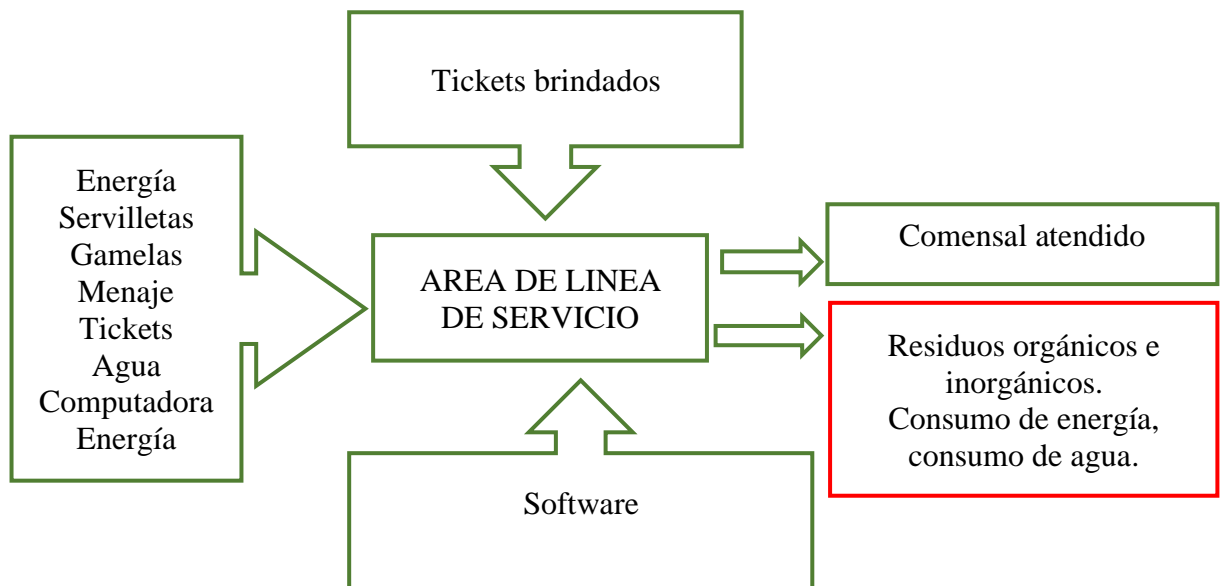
Tickets brindados

Energía
Servilletas
Gamelas
Menaje
Tickets
Agua
Computadora
Energía

AREA DE LINEA DE SERVICIO

Comensal atendido

Residuos orgánicos e inorgánicos.
Consumo de energía, consumo de agua.

Software